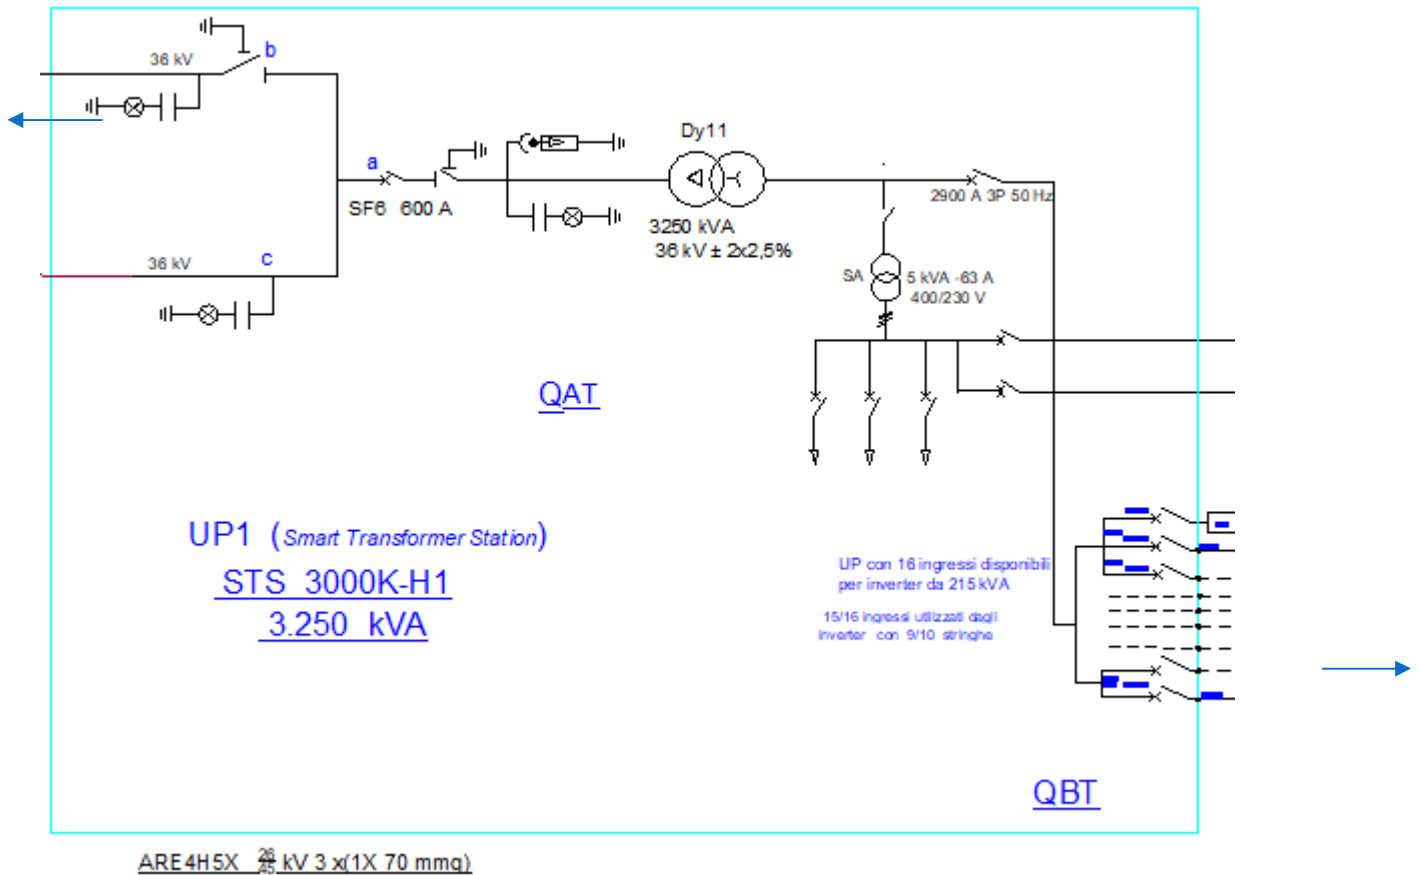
36 kV
b
a
SF6 600 A
Dy11
3250 kVA
36 kV ± 2x2,5%
2900 A 3P 50 Hz
36 kV
c
SA
5 kVA -63 A
400/230 V
QAT
UP1 (Smart Transformer Station)
STS 3000K-H1
3.250 kVA
UP con 16 ingressi disponibili per inverter da 215 kVA
15/16 ingressi utilizzati dagli inverter con 9/10 stringhe
QBT
ARE4H5X $\frac{26}{45}$ kV 3 x(1X 70 mmq)